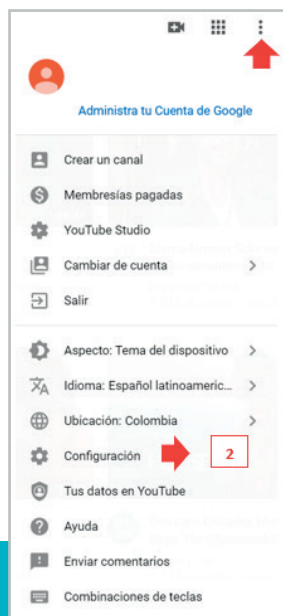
Administra tu Cuenta de Google

Crear un canal

Membresías pagadas

YouTube Studio

Cambiar de cuenta

Salir

Aspecto: Tema del dispositivo

Idioma: Español latinoameric...

Ubicación: Colombia

Configuración

2

Tus datos en YouTube

Ayuda

Enviar comentarios

Combinaciones de teclas